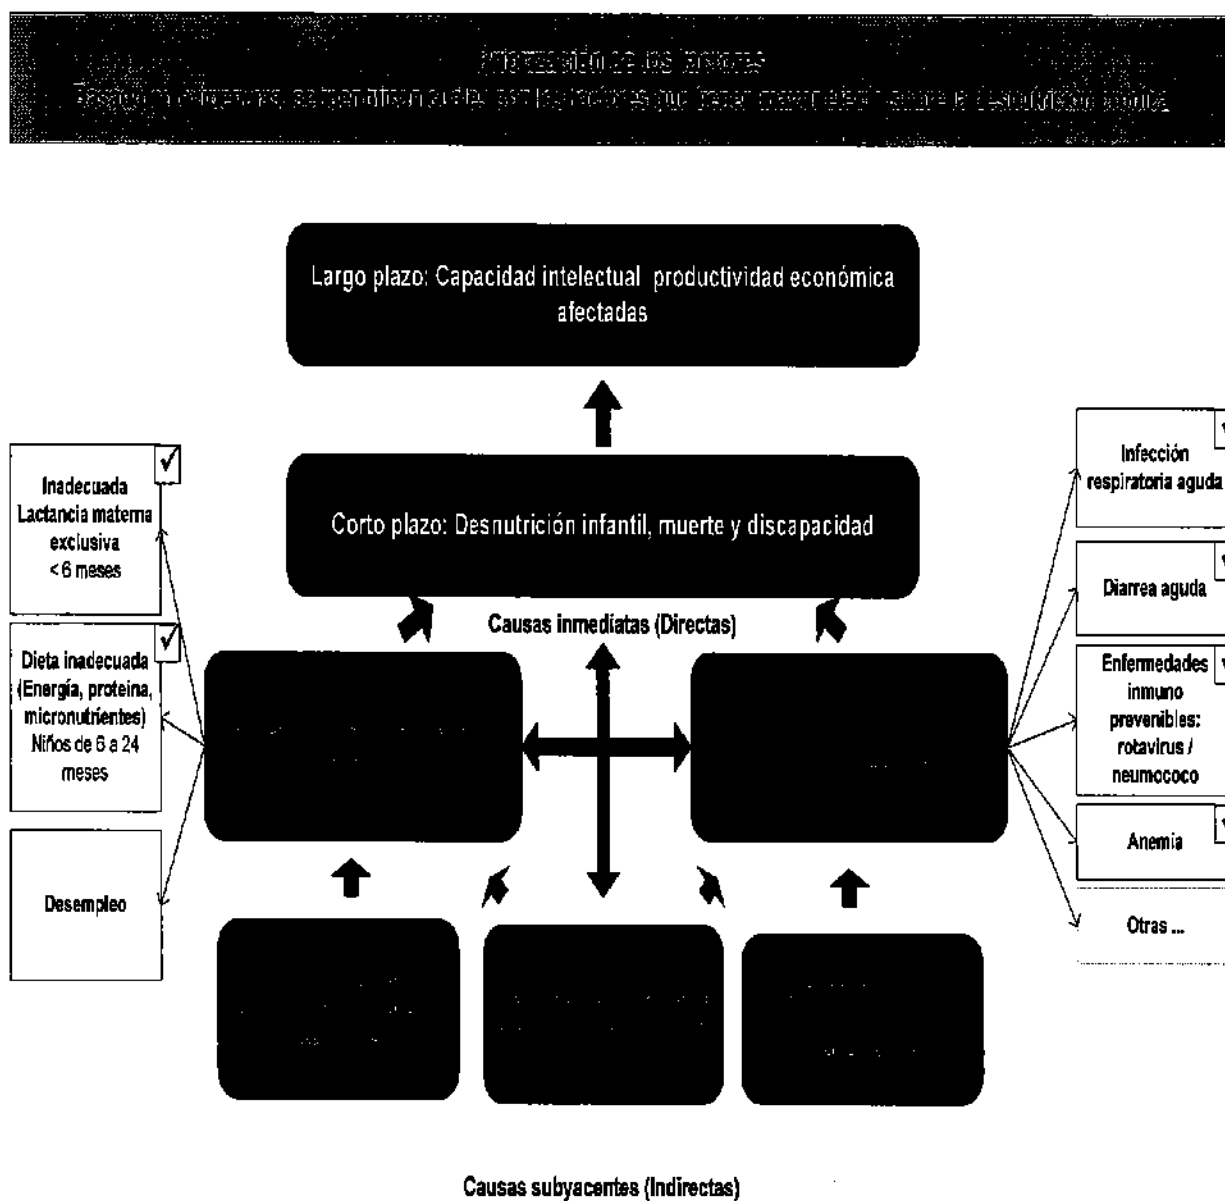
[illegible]
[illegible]

Largo plazo: Capacidad intelectual productividad económica afectadas

Corto plazo: Desnutrición infantil, muerte y discapacidad

Causas inmediatas (Directas)

Inadecuada Lactancia materna exclusiva < 6 meses

Dieta inadecuada (Energía, proteina, micronutrientes) Niños de 6 a 24 meses

Desempleo

Infección respiratoria aguda

Diarrea aguda

Enfermedades inmuno prevenibles: rotavirus / neumococo

Anemia

Otras ...

Causas subyacentes (Indirectas)